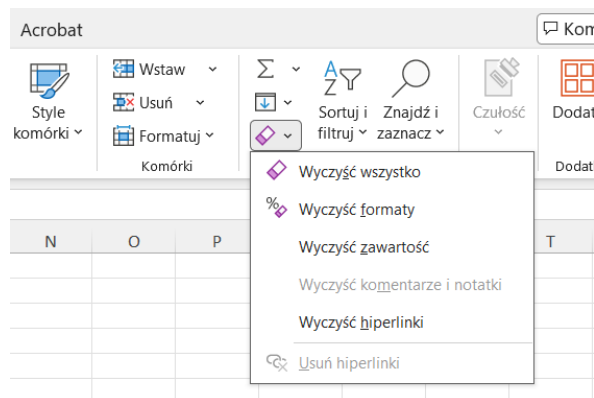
Acrobat

Kom

Style komórki

Wstaw

Usuń

Formatuj

Komórki

Sortuj i filtruj

Znajdź i zaznacz

Czułość

Dodat

Dodat

Wyczyść wszystko

Wyczyść formaty

Wyczyść zawartość

Wyczyść komentarze i notatki

Wyczyść hiperlinki

Usuń hiperlinki

N | O | P | T